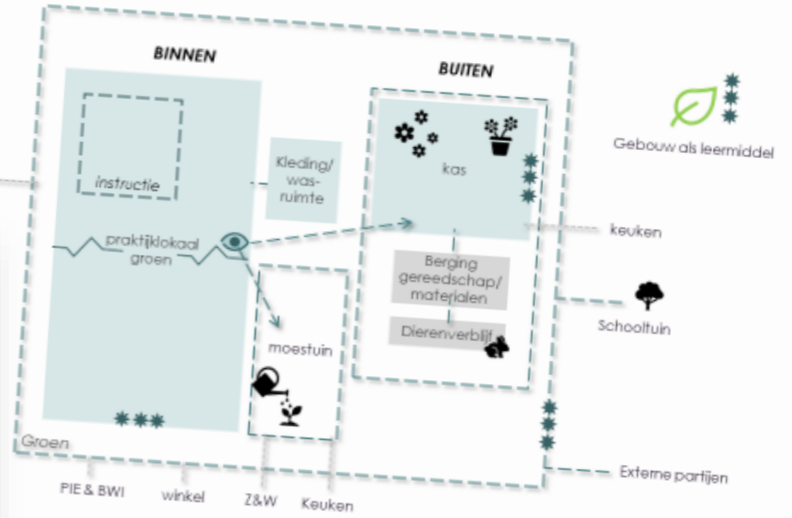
BINNEN

BUITEN

instructie

Kleding/ was-ruimte

kas

Gebouw als leermiddel

praktijklokaal groen

keuken

Berging gereedschap/ materialen

Dierenverblijf

Schooltuin

moestuin

Groen

Externe partijen

PIE & BWI

winkel

Z&W

Keuken